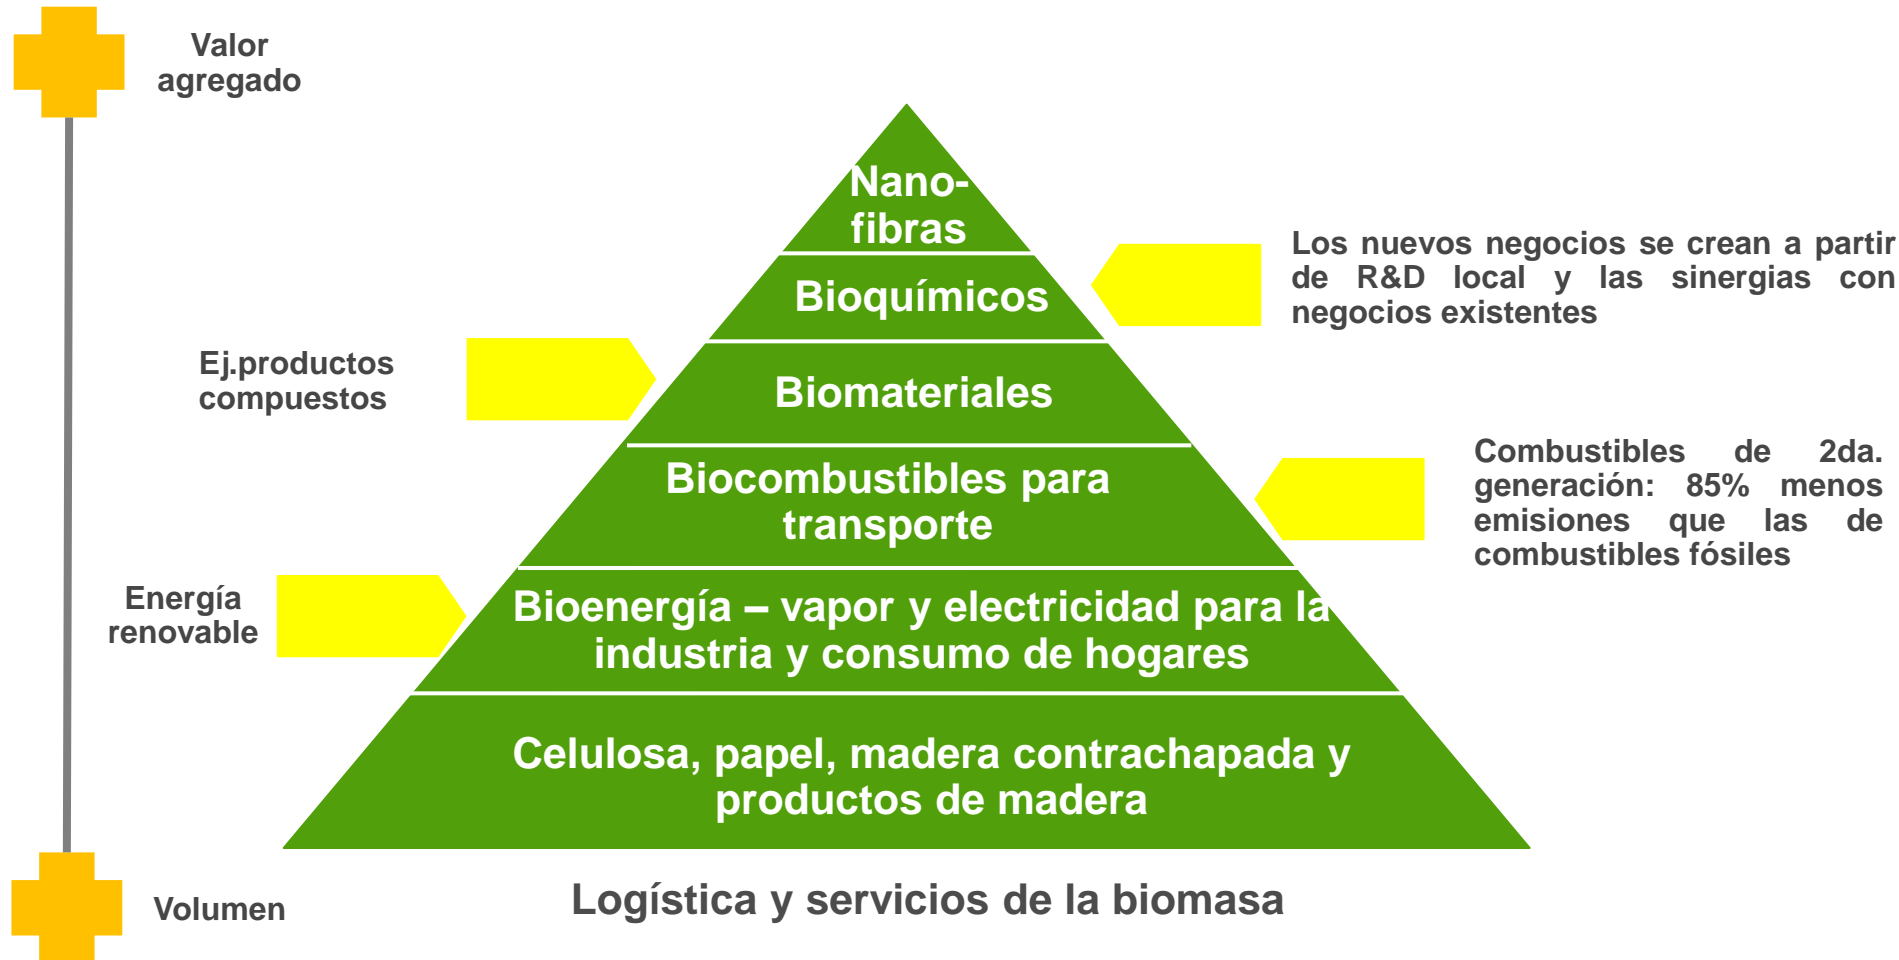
Valor agregado

Nano-fibras

Bioquímicos

Los nuevos negocios se crean a partir de R&D local y las sinergias con negocios existentes

Ej.productos compuestos

Biomateriales

Biocombustibles para transporte

Combustibles de 2da. generación: 85% menos emisiones que las de combustibles fósiles

Energía renovable

Bioenergía – vapor y electricidad para la industria y consumo de hogares

Celulosa, papel, madera contrachapada y productos de madera

Volumen

Logística y servicios de la biomasa